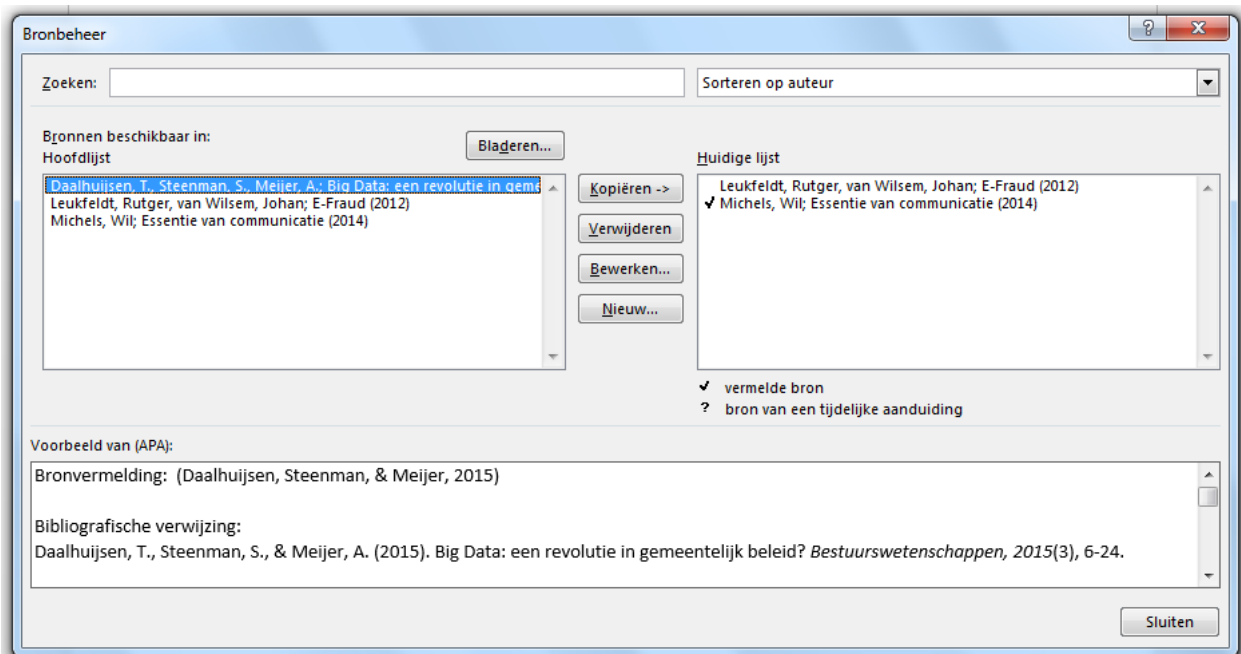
Bronbeheer

?

X

Zoeken:

Sorteren op auteur

Bronnen beschikbaar in:
Hoofdlijst

Bladeren...

Daalhuijsen, T., Steenman, S., Meijer, A.; Big Data: een revolutie in geme
Leukfeldt, Rutger, van Wilsem, Johan; E-Fraud (2012)
Michels, Wil; Essentie van communicatie (2014)

Kopiëren ->

Verwijderen

Bewerken...

Nieuw...

Huidige lijst

Leukfeldt, Rutger, van Wilsem, Johan; E-Fraud (2012)
✓ Michels, Wil; Essentie van communicatie (2014)

✓ vermelde bron
? bron van een tijdelijke aanduiding

Voorbeeld van (APA):

Bronvermelding: (Daalhuijsen, Steenman, & Meijer, 2015)

Bibliografische verwijzing:
Daalhuijsen, T., Steenman, S., & Meijer, A. (2015). Big Data: een revolutie in gemeentelijk beleid? Bestuurswetenschappen, 2015(3), 6-24.

Sluiten